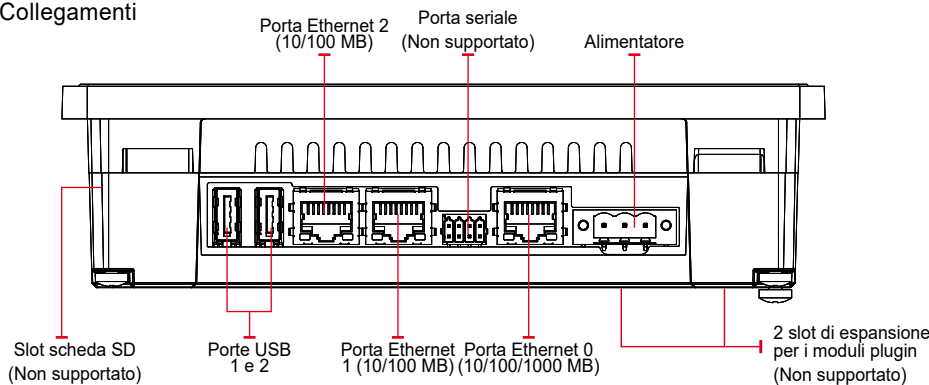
Collegamenti

Porta Ethernet 2 (10/100 MB)

Porta seriale (Non supportato)

Alimentatore

Slot scheda SD (Non supportato)

Porte USB 1 e 2

Porta Ethernet 1 (10/100 MB)

Porta Ethernet 0 (10/100/1000 MB)

2 slot di espansione per i moduli plugin (Non supportato)